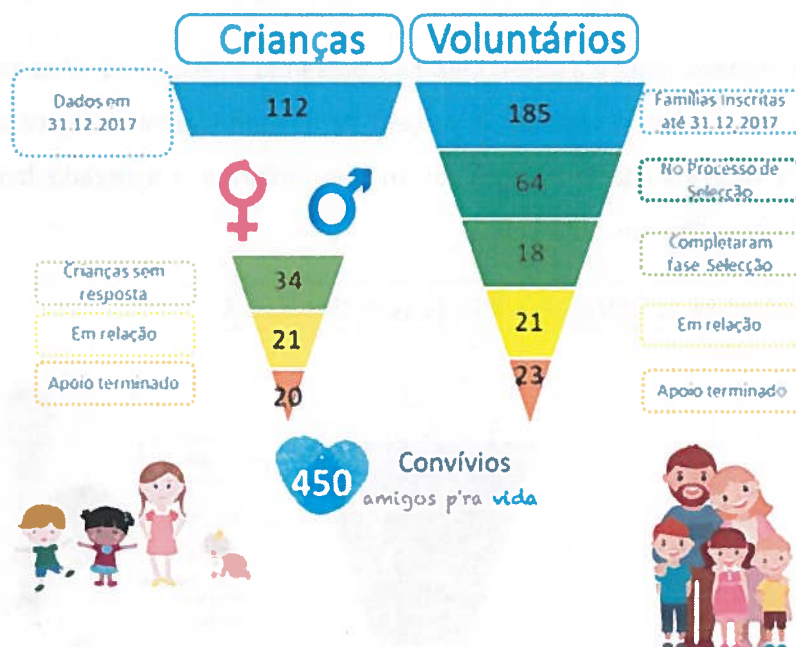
Crianças

Voluntários

Dados em 31.12.2017

112

185

Famílias Inscritas até 31.12.2017

64

No Processo de Selecção

18

Completaram fase Selecção

Crianças sem resposta

34

Em relação

21

21

Em relação

Apoio terminado

20

23

Apoio terminado

450 Convívios amigos p'ra vida